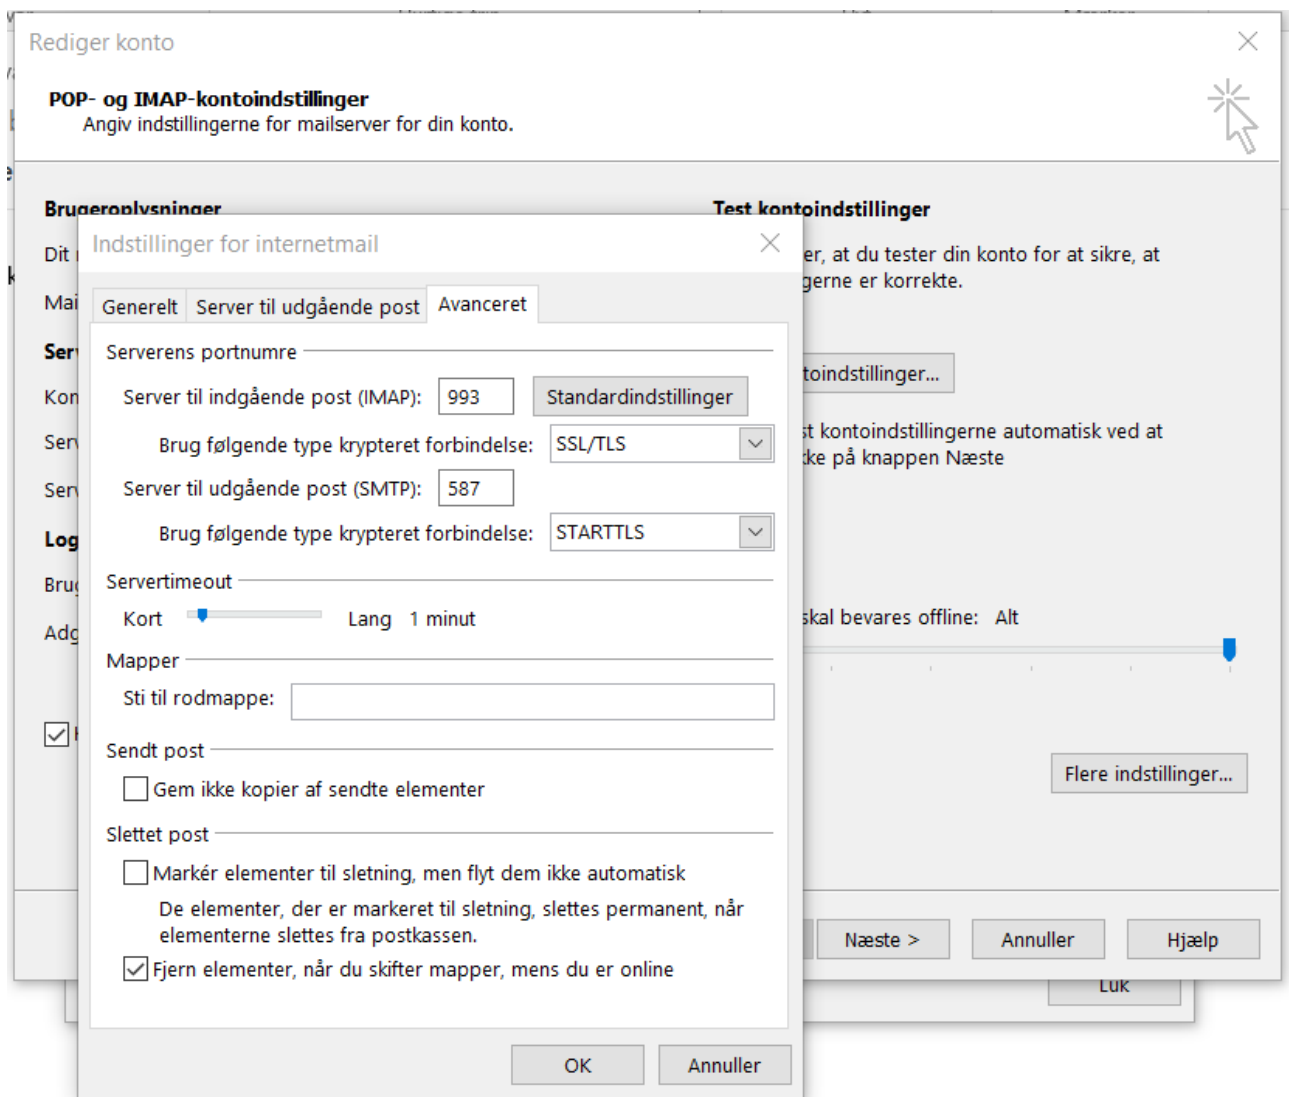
Rediger konto

POP- og IMAP-kontoindstillinger
Angiv indstillingerne for mailserver for din konto.

Brugeroplysninger
Dit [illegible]
Mai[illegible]
Ser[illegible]
Kon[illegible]
Ser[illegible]
Ser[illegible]
Log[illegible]
Bru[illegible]
Adg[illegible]

Test kontoindstillinger
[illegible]er, at du tester din konto for at sikre, at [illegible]gerne er korrekte.

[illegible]toindstillinger...

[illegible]t kontoindstillingerne automatisk ved at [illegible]ke på knappen Næste

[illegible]skal bevares offline: Alt

Flere indstillinger...

Næste >
Annuller
Hjælp
Luk

Indstillinger for internetmail

Generelt | Server til udgående post | Avanceret

Serverens portnumre
Server til indgående post (IMAP): 993 Standardindstillinger
Brug følgende type krypteret forbindelse: SSL/TLS
Server til udgående post (SMTP): 587
Brug følgende type krypteret forbindelse: STARTTLS

Servertimeout
Kort Lang 1 minut

Mapper
Sti til rodmappe:

Sendt post
Gem ikke kopier af sendte elementer

Slettet post
Markér elementer til sletning, men flyt dem ikke automatisk
De elementer, der er markeret til sletning, slettes permanent, når elementerne slettes fra postkassen.
Fjern elementer, når du skifter mapper, mens du er online

OK
Annuller